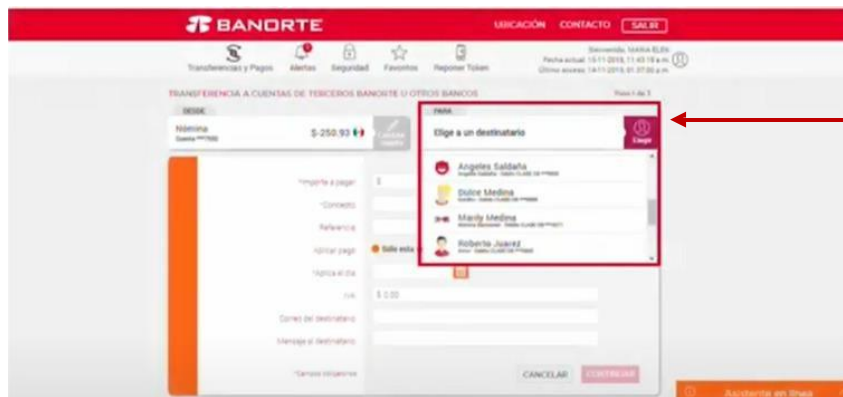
BANORTE

UBICACIÓN CONTACTO SALIR

Transferencias y Pagos Alertas Seguridad Favoritos Reponer Token

Bienvenido, MARIA ELEN
Fecha actual: 15/11/2018, 11:43:18 a.m.
Último acceso: 14/11/2018, 01:37:00 p.m.

TRANSFERENCIA A CUENTAS DE TERCEROS BANORTE U OTROS BANCOS

Paso 1 de 3

DESDE

Nómina
Cuenta ***7950

$-250.93

Cambiar cuenta

PARA

Elige a un destinatario

Elegir

Angeles Saldaña
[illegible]

Dulce Medina
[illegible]

Mardy Medina
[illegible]

Roberto Juarez
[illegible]

*Importe a pagar $

*Concepto

Referencia

*Aplicar pago Sólo esta

*Aplica el día

IVA $ 0.00

Correo del destinatario

Mensaje al destinatario

*Campos obligatorios

CANCELAR CONTINUAR

Asistente en línea